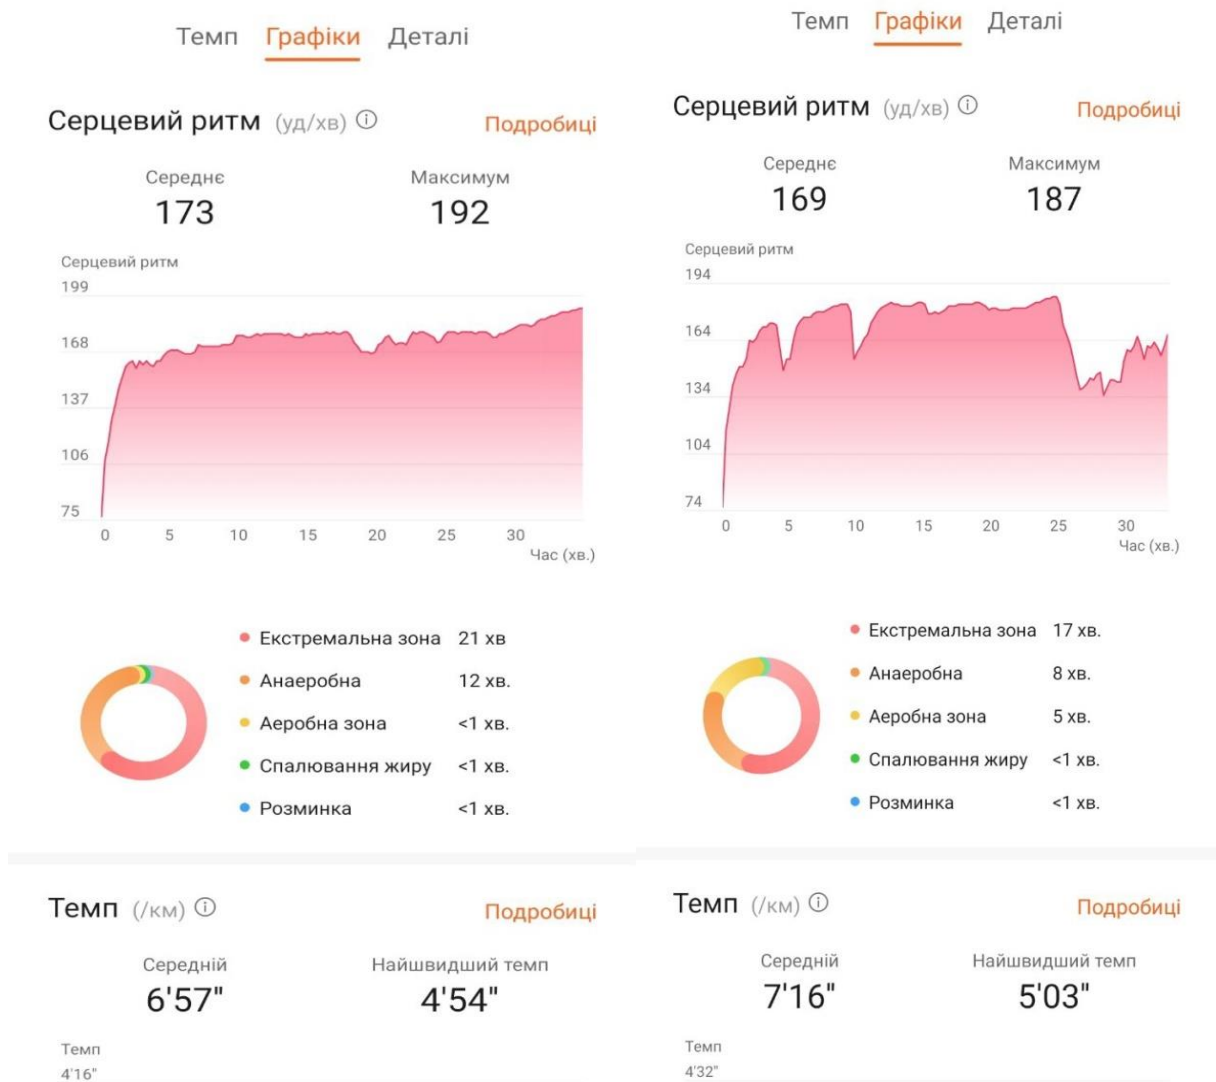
Темп Графіки Деталі

Серцевий ритм (уд/хв) ⓘ Подробиці

Середнє 173
Максимум 192

Серцевий ритм
199
168
137
106
75
0 5 10 15 20 25 30
Час (хв.)

Екстремальна зона 21 хв
Анаеробна 12 хв.
Аеробна зона <1 хв.
Спалювання жиру <1 хв.
Розминка <1 хв.

Темп (/км) ⓘ Подробиці

Середній 6'57"
Найшвидший темп 4'54"

Темп
4'16"

Темп Графіки Деталі

Серцевий ритм (уд/хв) ⓘ Подробиці

Середнє 169
Максимум 187

Серцевий ритм
194
164
134
104
74
0 5 10 15 20 25 30
Час (хв.)

Екстремальна зона 17 хв.
Анаеробна 8 хв.
Аеробна зона 5 хв.
Спалювання жиру <1 хв.
Розминка <1 хв.

Темп (/км) ⓘ Подробиці

Середній 7'16"
Найшвидший темп 5'03"

Темп
4'32"